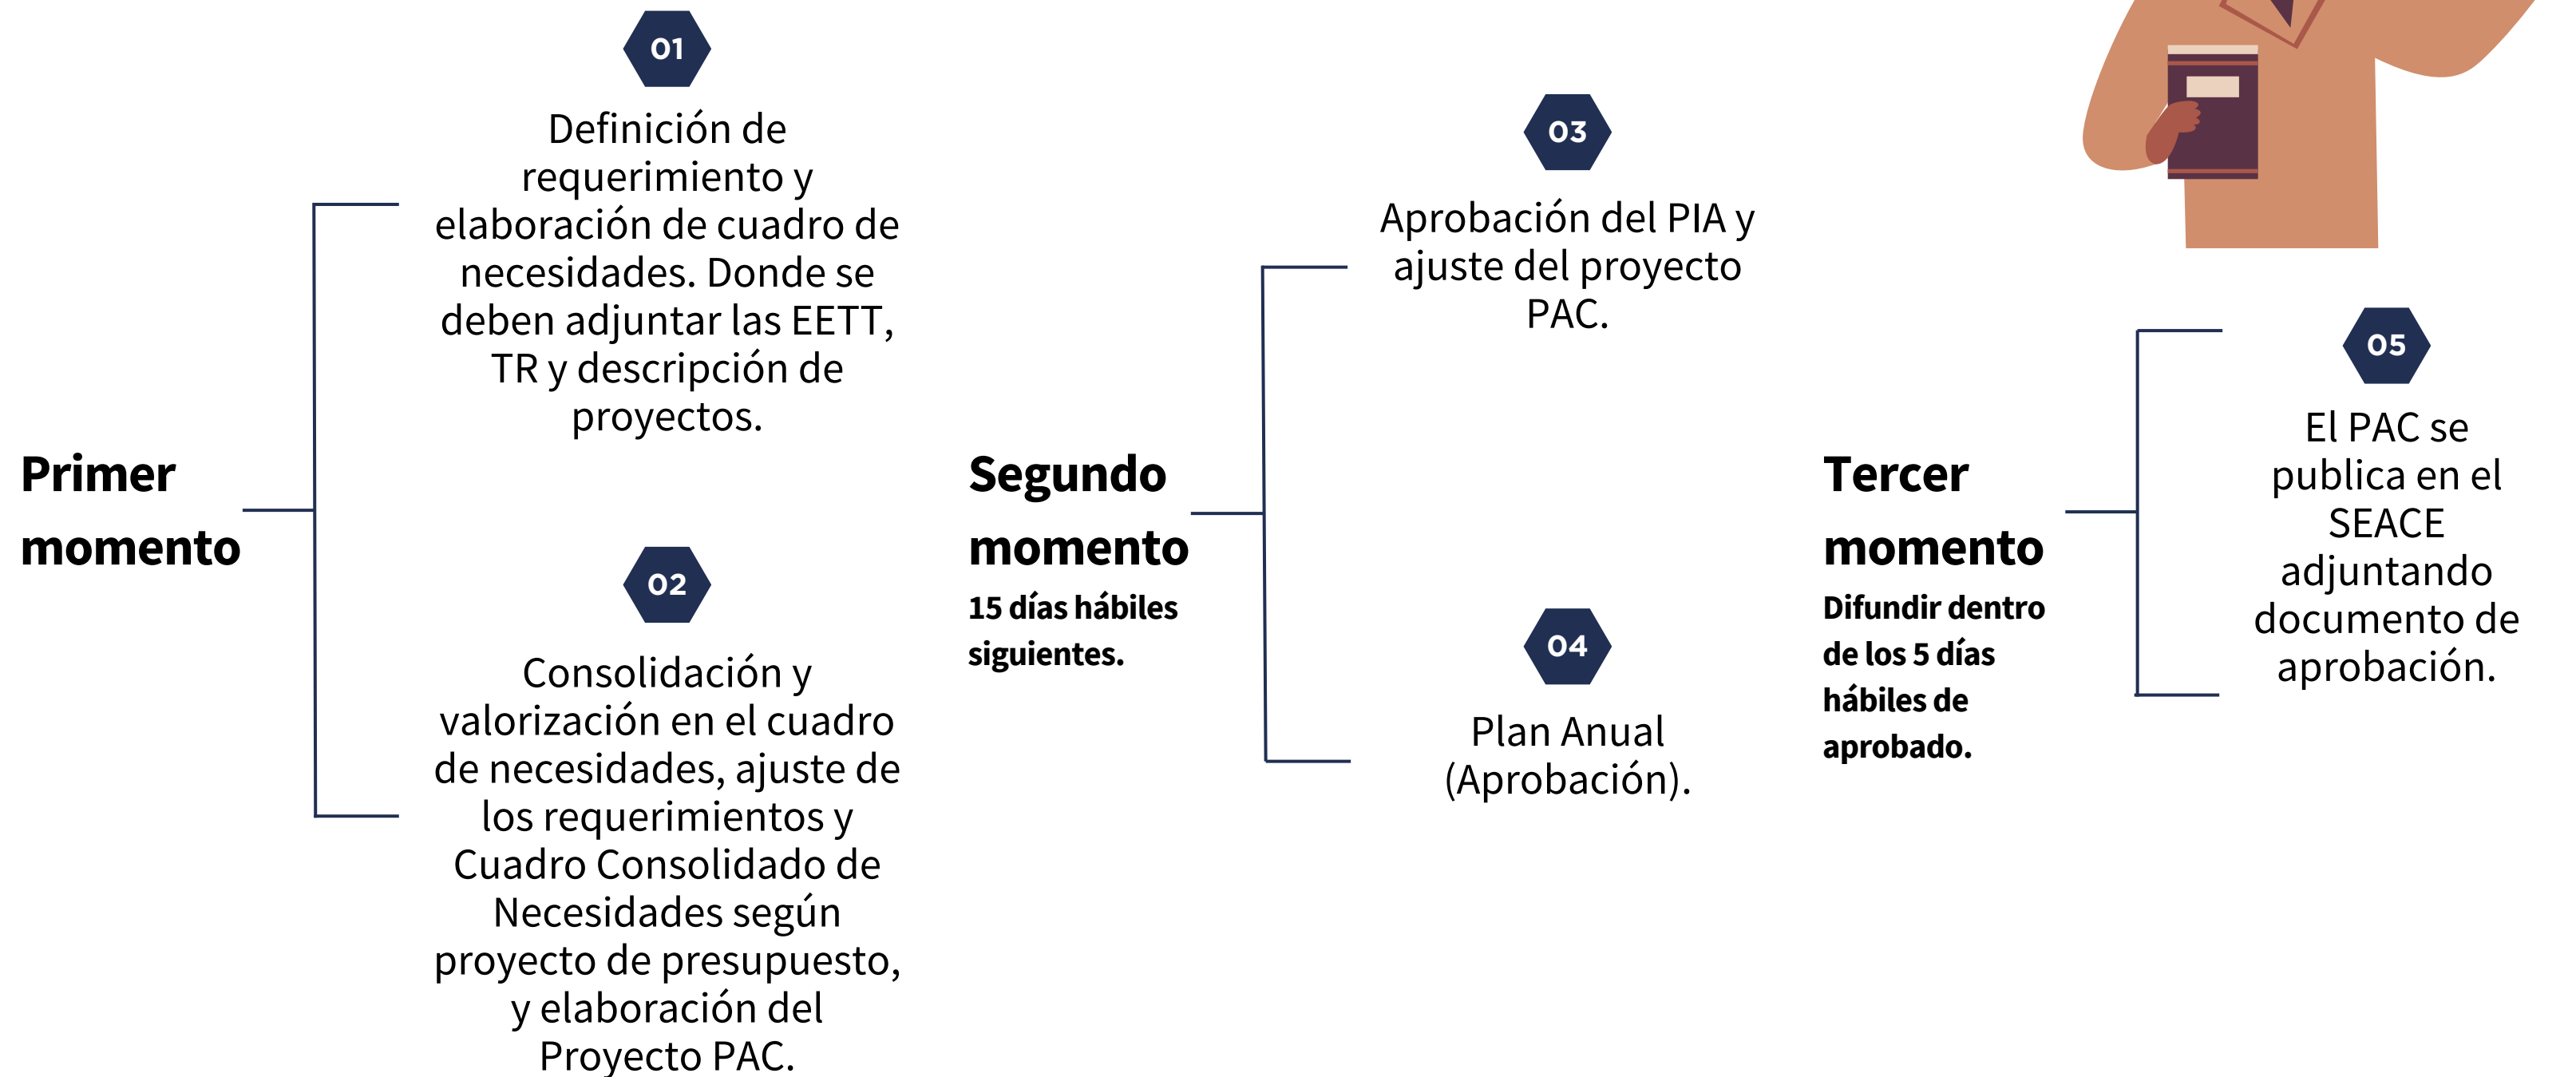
Primer momento

01

Definición de requerimiento y elaboración de cuadro de necesidades. Donde se deben adjuntar las EETT, TR y descripción de proyectos.

02

Consolidación y valorización en el cuadro de necesidades, ajuste de los requerimientos y Cuadro Consolidado de Necesidades según proyecto de presupuesto, y elaboración del Proyecto PAC.

Segundo momento

15 días hábiles siguientes.

03

Aprobación del PIA y ajuste del proyecto PAC.

04

Plan Anual (Aprobación).

Tercer momento

Difundir dentro de los 5 días hábiles de aprobado.

05

El PAC se publica en el SEACE adjuntando documento de aprobación.